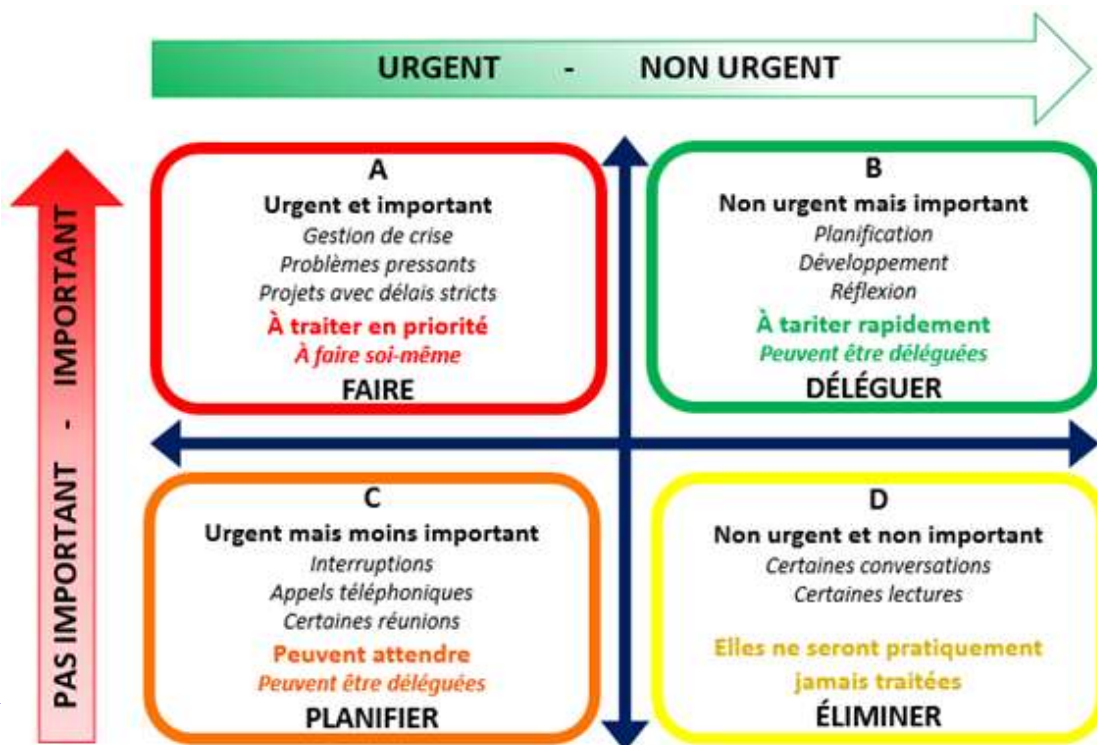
URGENT - NON URGENT

PAS IMPORTANT - IMPORTANT

A
Urgent et important
Gestion de crise
Problèmes pressants
Projets avec délais stricts
À traiter en priorité
À faire soi-même
FAIRE

B
Non urgent mais important
Planification
Développement
Réflexion
À tariter rapidement
Peuvent être déléguées
DÉLÉGUER

C
Urgent mais moins important
Interruptions
Appels téléphoniques
Certaines réunions
Peuvent attendre
Peuvent être déléguées
PLANIFIER

D
Non urgent et non important
Certaines conversations
Certaines lectures
Elles ne seront pratiquement jamais traitées
ÉLIMINER